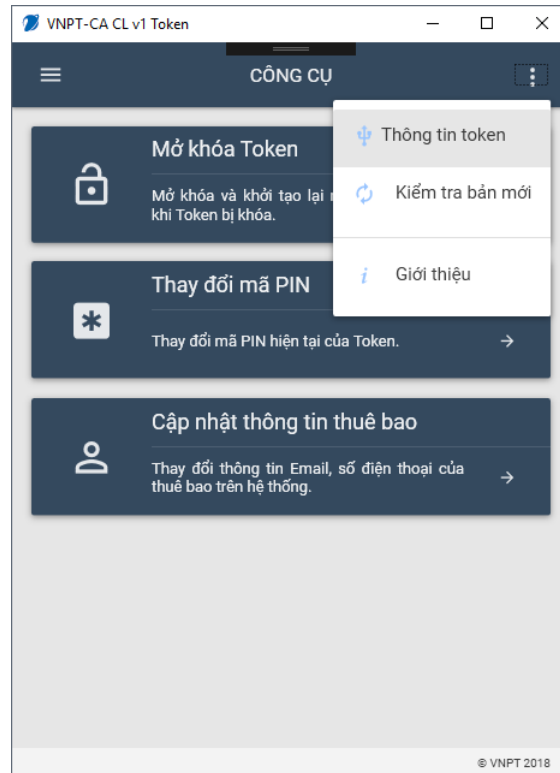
VNPT-CA CL v1 Token

CÔNG CỤ

Mở khóa Token

Mở khóa và khởi tạo lại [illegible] khi Token bị khóa.

Thay đổi mã PIN

Thay đổi mã PIN hiện tại của Token.

Cập nhật thông tin thuê bao

Thay đổi thông tin Email, số điện thoại của thuê bao trên hệ thống.

Thông tin token

Kiểm tra bản mới

Giới thiệu

© VNPT 2018